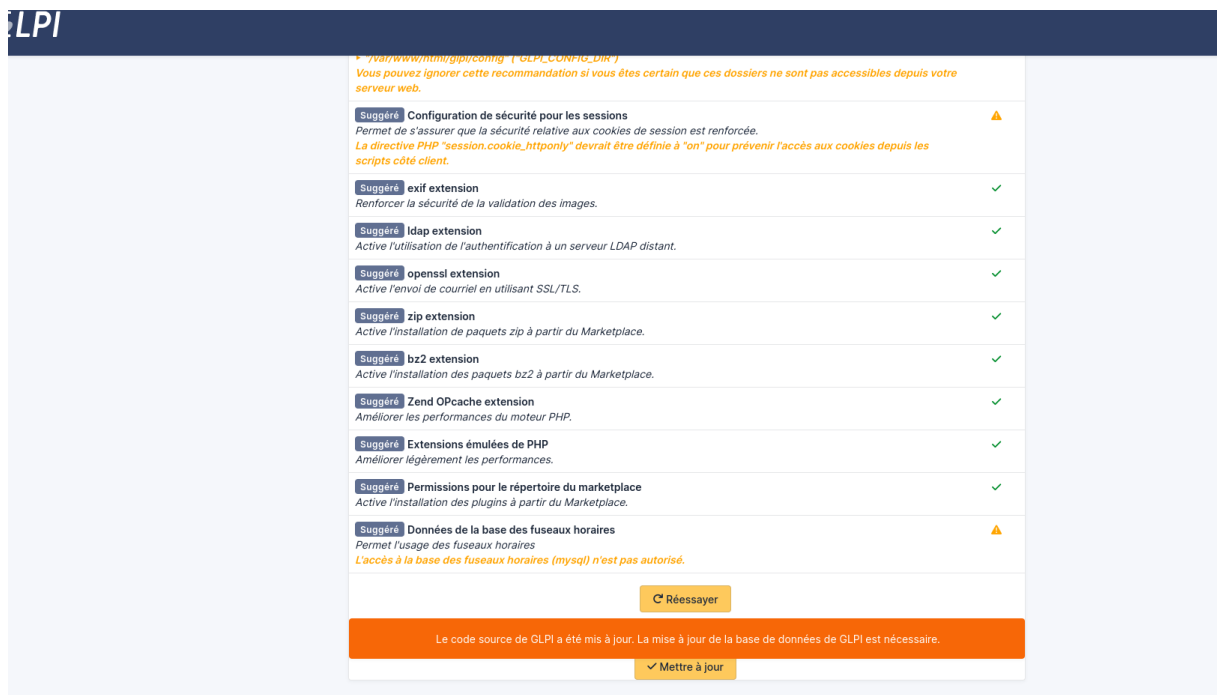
LPI

"/var/www/html/glpi/config" ("GLPI_CONFIG_DIR")
Vous pouvez ignorer cette recommandation si vous êtes certain que ces dossiers ne sont pas accessibles depuis votre serveur web.

Suggéré Configuration de sécurité pour les sessions
Permet de s'assurer que la sécurité relative aux cookies de session est renforcée.
La directive PHP "session.cookie_httponly" devrait être définie à "on" pour prévenir l'accès aux cookies depuis les scripts côté client.

Suggéré exif extension
Renforcer la sécurité de la validation des images.

Suggéré ldap extension
Active l'utilisation de l'authentification à un serveur LDAP distant.

Suggéré openssl extension
Active l'envoi de courriel en utilisant SSL/TLS.

Suggéré zip extension
Active l'installation de paquets zip à partir du Marketplace.

Suggéré bz2 extension
Active l'installation des paquets bz2 à partir du Marketplace.

Suggéré Zend OPcache extension
Améliorer les performances du moteur PHP.

Suggéré Extensions émulées de PHP
Améliorer légèrement les performances.

Suggéré Permissions pour le répertoire du marketplace
Active l'installation des plugins à partir du Marketplace.

Suggéré Données de la base des fuseaux horaires
Permet l'usage des fuseaux horaires
L'accès à la base des fuseaux horaires (mysql) n'est pas autorisé.

Réessayer

Le code source de GLPI a été mis à jour. La mise à jour de la base de données de GLPI est nécessaire.

Mettre à jour